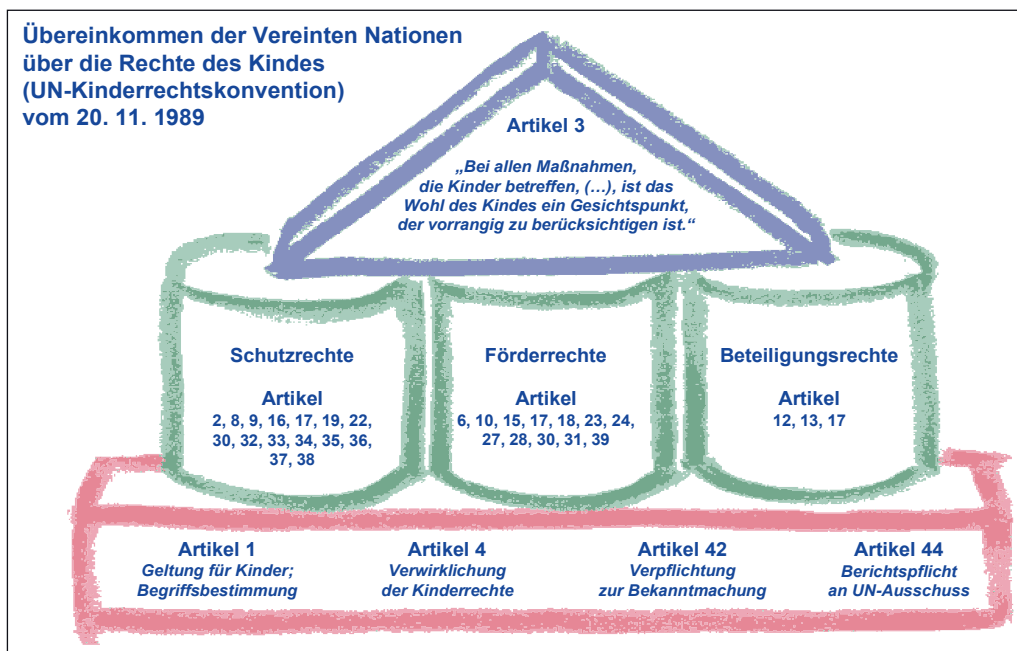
Übereinkommen der Vereinten Nationen über die Rechte des Kindes (UN-Kinderrechtskonvention) vom 20. 11. 1989

Artikel 3

„Bei allen Maßnahmen, die Kinder betreffen, (…), ist das Wohl des Kindes ein Gesichtspunkt, der vorrangig zu berücksichtigen ist.“

Schutzrechte

Artikel
2, 8, 9, 16, 17, 19, 22, 30, 32, 33, 34, 35, 36, 37, 38

Förderrechte

Artikel
6, 10, 15, 17, 18, 23, 24, 27, 28, 30, 31, 39

Beteiligungsrechte

Artikel
12, 13, 17

Artikel 1
Geltung für Kinder; Begriffsbestimmung

Artikel 4
Verwirklichung der Kinderrechte

Artikel 42
Verpflichtung zur Bekanntmachung

Artikel 44
Berichtspflicht an UN-Ausschuss